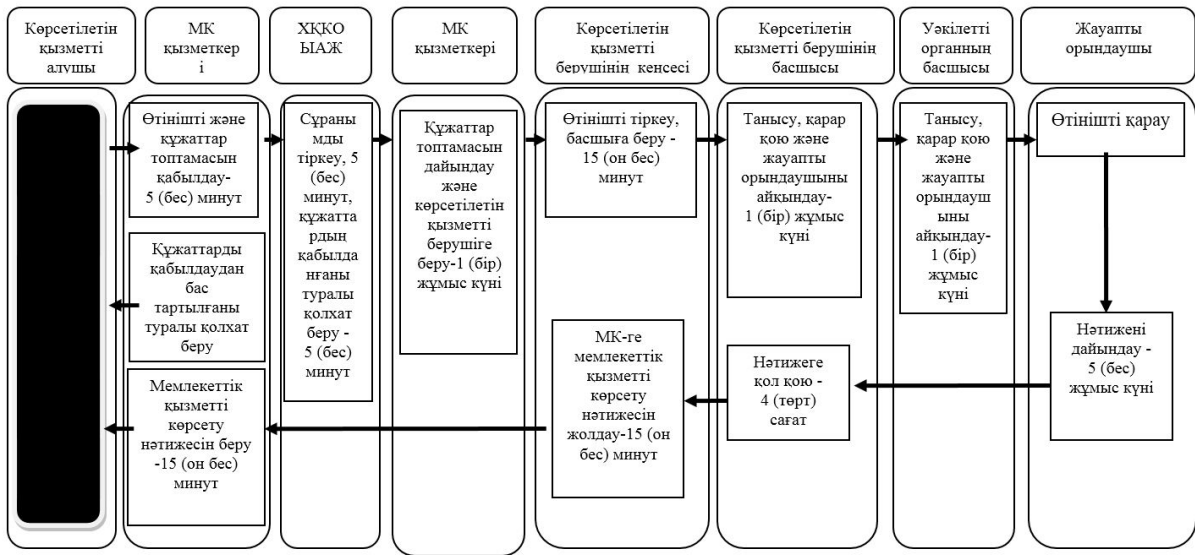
Көрсетілетін қызметті алушы

МК қызметкері

ХҚКО ЫАЖ

МК қызметкері

Көрсетілетін қызметті берушінің кенсесі

Көрсетілетін қызметті берушінің басшысы

Уәкілетті органның басшысы

Жауапты орындаушы

Өтінішті және құжаттар топтамасын қабылдау-5 (бес) минут

Сұрауды тіркеу, 5 (бес) минут, құжаттардың қабылданғаны туралы қолхат беру - 5 (бес) минут

Құжаттар топтамасын дайындау және көрсетілетін қызметті берушіге беру-1 (бір) жұмыс күні

Өтінішті тіркеу, басшыға беру - 15 (он бес) минут

Танысу, қарар қою және жауапты орындаушыны айқындау-1 (бір) жұмыс күні

Танысу, қарар қою және жауапты орындаушыны айқындау-1 (бір) жұмыс күні

Өтінішті қарау

Құжаттарды қабылдаудан бас тартылғаны туралы қолхат беру

Нәтижені дайындау - 5 (бес) жұмыс күні

Нәтижеге қол қою - 4 (төрт) сағат

МК-ге мемлекеттік қызметті көрсету нәтижесін жолдау-15 (он бес) минут

Мемлекеттік қызметті көрсету нәтижесін беру -15 (он бес) минут